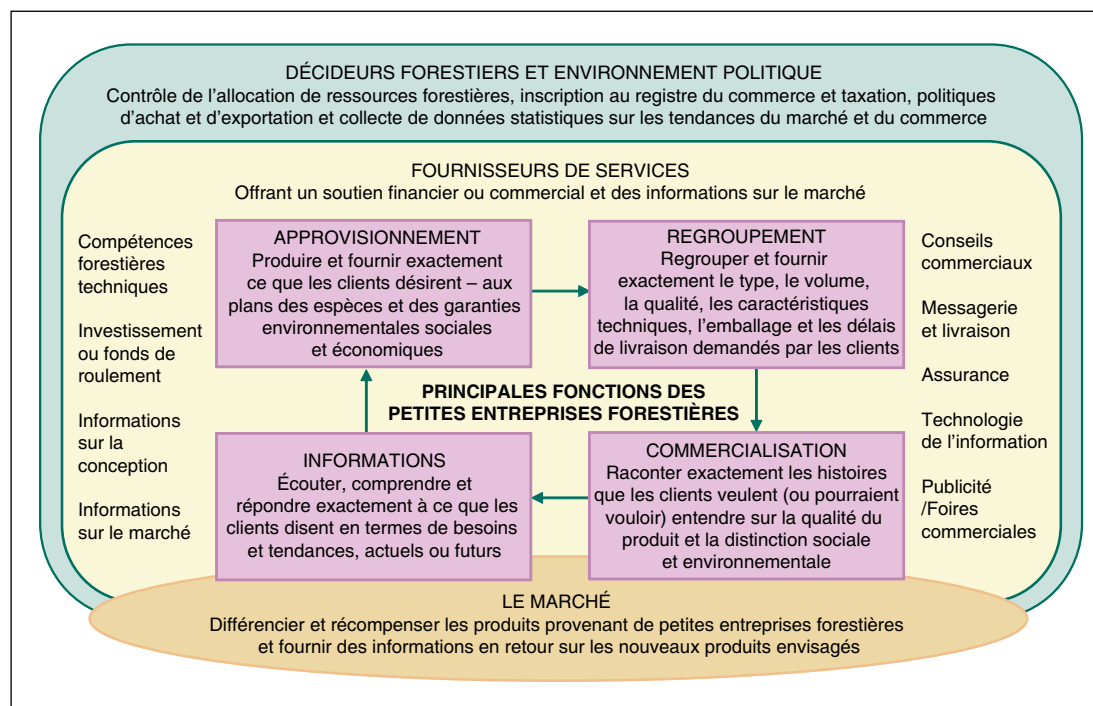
DÉCIDEURS FORESTIERS ET ENVIRONNEMENT POLITIQUE
Contrôle de l'allocation de ressources forestières, inscription au registre du commerce et taxation, politiques d'achat et d'exportation et collecte de données statistiques sur les tendances du marché et du commerce

FOURNISSEURS DE SERVICES
Offrant un soutien financier ou commercial et des informations sur le marché

Compétences forestières techniques

Investissement ou fonds de roulement

Informations sur la conception

Informations sur le marché

APPROVISIONNEMENT
Produire et fournir exactement ce que les clients désirent – aux plans des espèces et des garanties environnementales sociales et économiques

REGROUPEMENT
Regrouper et fournir exactement le type, le volume, la qualité, les caractéristiques techniques, l'emballage et les délais de livraison demandés par les clients

PRINCIPALES FONCTIONS DES PETITES ENTREPRISES FORESTIÈRES

INFORMATIONS
Écouter, comprendre et répondre exactement à ce que les clients disent en termes de besoins et tendances, actuels ou futurs

COMMERCIALISATION
Raconter exactement les histoires que les clients veulent (ou pourraient vouloir) entendre sur la qualité du produit et la distinction sociale et environnementale

Conseils commerciaux

Messagerie et livraison

Assurance

Technologie de l'information

Publicité /Foires commerciales

LE MARCHÉ
Différencier et récompenser les produits provenant de petites entreprises forestières et fournir des informations en retour sur les nouveaux produits envisagés